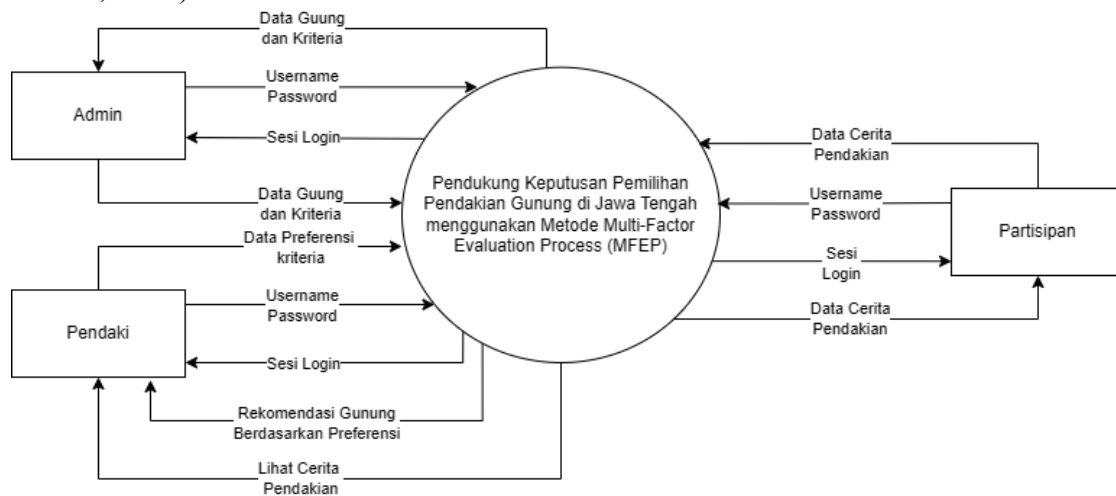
Data Guung dan Kriteria

Admin

Username Password

Sesi Login

Data Guung dan Kriteria

Data Preferensi kriteria

Pendaki

Username Password

Sesi Login

Rekomendasi Gunung Berdasarkan Preferensi

Lihat Cerita Pendakian

Pendukung Keputusan Pemilihan Pendakian Gunung di Jawa Tengah menggunakan Metode Multi-Factor Evaluation Process (MFEP)

Data Cerita Pendakian

Username Password

Sesi Login

Data Cerita Pendakian

Partisipan